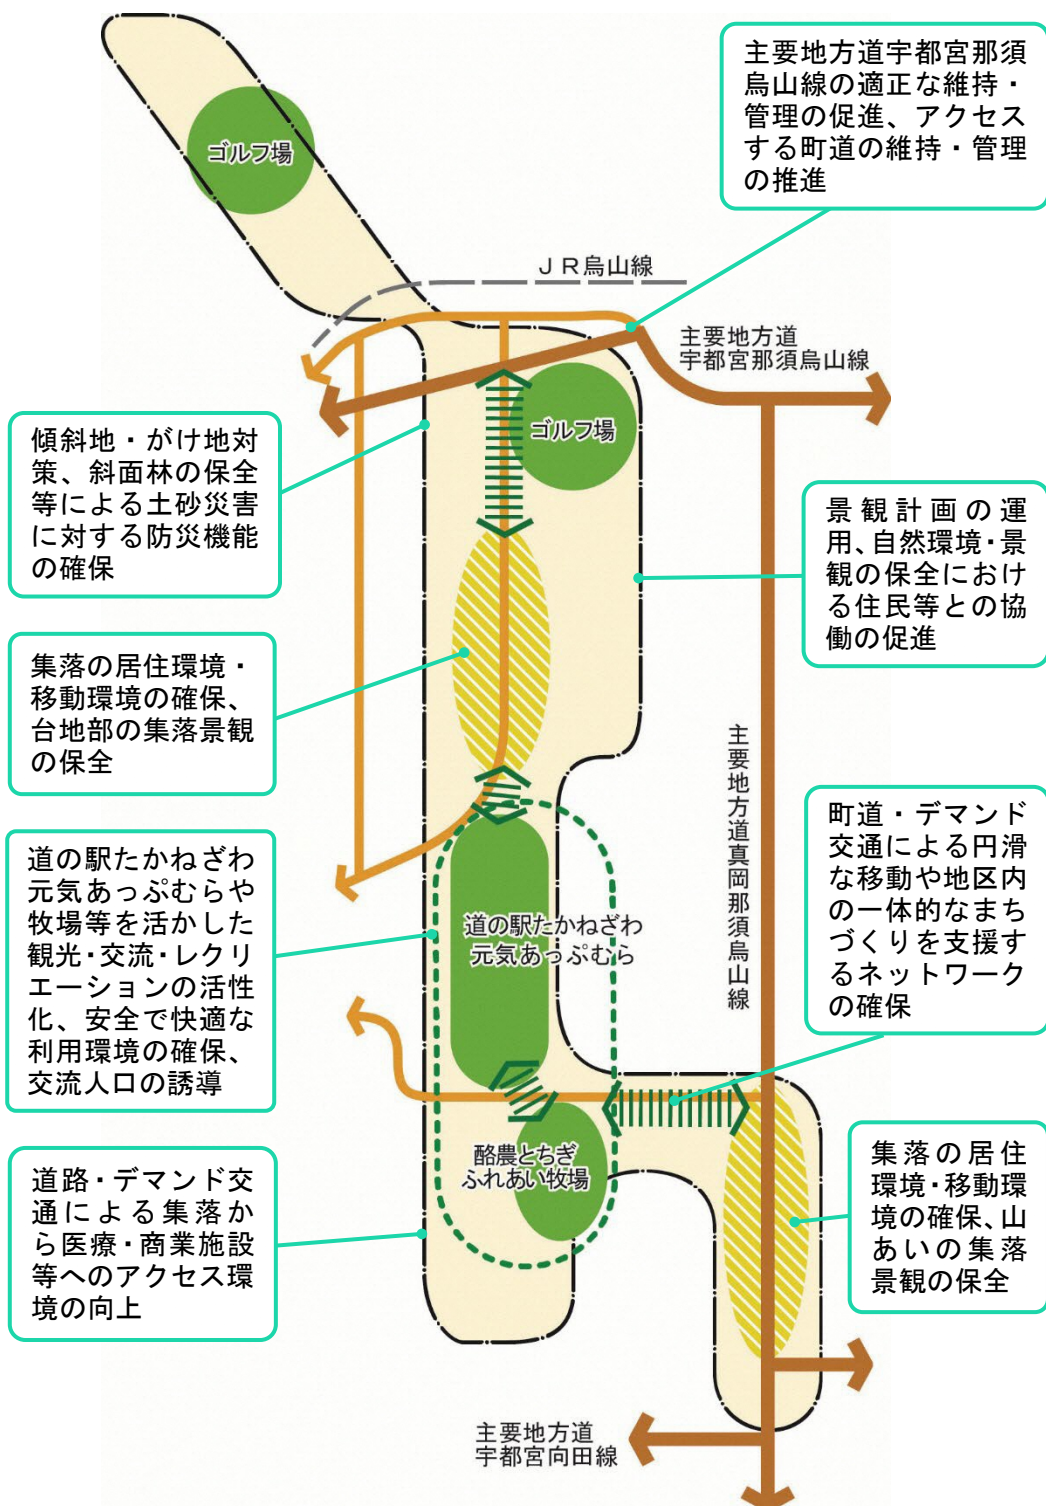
ゴルフ場

主要地方道宇都宮那須烏山線の適正な維持・管理の促進、アクセスする町道の維持・管理の推進

ＪＲ烏山線

主要地方道
宇都宮那須烏山線

ゴルフ場

傾斜地・がけ地対策、斜面林の保全等による土砂災害に対する防災機能の確保

景観計画の運用、自然環境・景観の保全における住民等との協働の促進

集落の居住環境・移動環境の確保、台地部の集落景観の保全

主要地方道真岡那須烏山線

道の駅たかねざわ元気あっぷむらや牧場等を活かした観光・交流・レクリエーションの活性化、安全で快適な利用環境の確保、交流人口の誘導

道の駅たかねざわ
元気あっぷむら

町道・デマンド交通による円滑な移動や地区内の一体的なまちづくりを支援するネットワークの確保

酪農とちぎ
ふれあい牧場

道路・デマンド交通による集落から医療・商業施設等へのアクセス環境の向上

集落の居住環境・移動環境の確保、山あいの集落景観の保全

主要地方道
宇都宮向田線